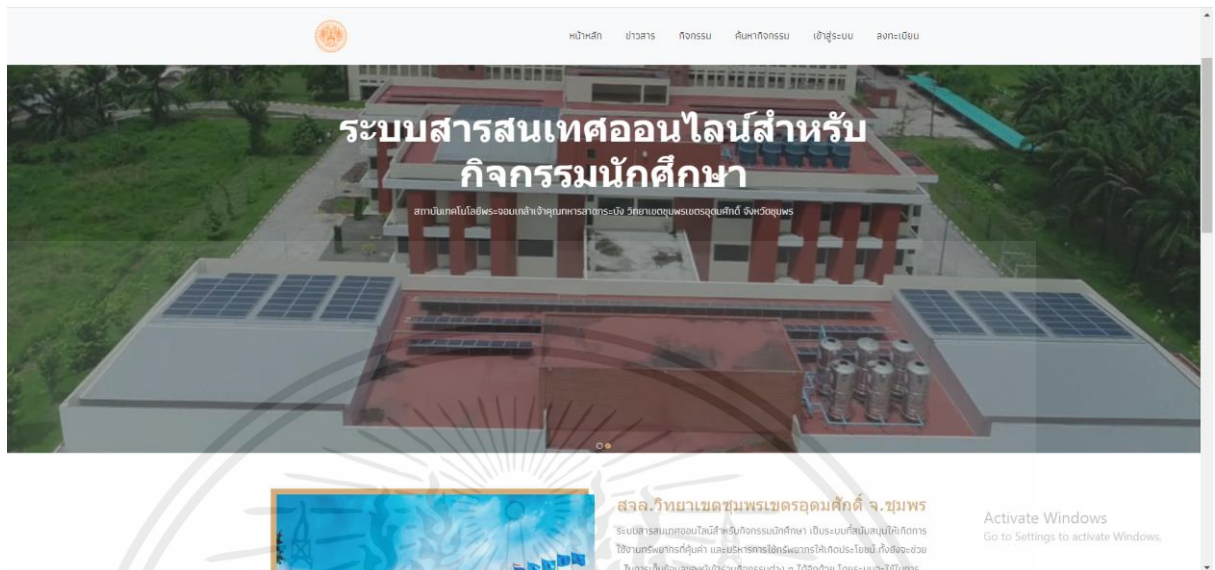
หน้าหลัก ข่าวสาร กิจกรรม ค้นหากิจกรรม เข้าสู่ระบบ ลงทะเบียน

ระบบสารสนเทศออนไลน์สำหรับกิจกรรมนักศึกษา

สถาบันเทคโนโลยีพระจอมเกล้าเจ้าคุณทหารลาดกระบัง วิทยาเขตชุมพรเขตรอุดมศักดิ์ จังหวัดชุมพร

สจล.วิทยาเขตชุมพรเขตรอุดมศักดิ์ จ.ชุมพร

ระบบสารสนเทศออนไลน์สำหรับกิจกรรมนักศึกษา เป็นระบบที่สนับสนุนให้เกิดการใช้งานทรัพยากรที่คุ้มค่า และบริหารการใช้ทรัพยากรให้เกิดประโยชน์ ทั้งยังจะช่วย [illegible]

Activate Windows
Go to Settings to activate Windows.